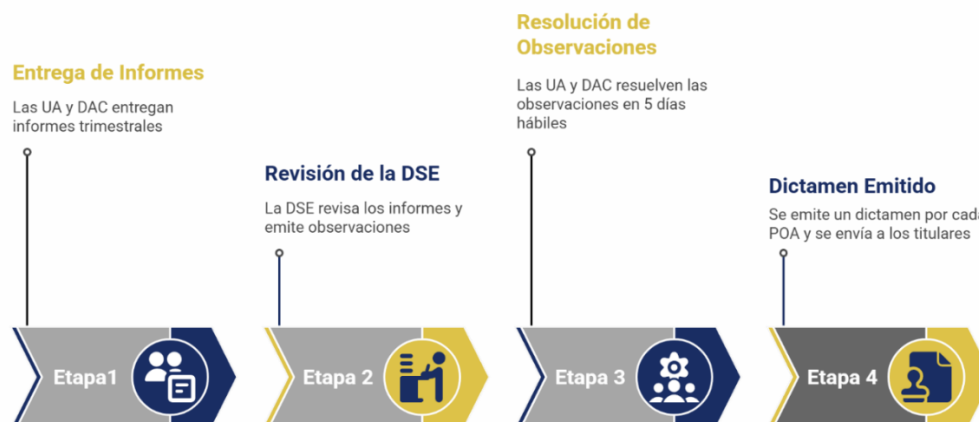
Entrega de Informes

Las UA y DAC entregan informes trimestrales

Revisión de la DSE

La DSE revisa los informes y emite observaciones

Resolución de Observaciones

Las UA y DAC resuelven las observaciones en 5 días hábiles

Dictamen Emitido

Se emite un dictamen por cada POA y se envía a los titulares

Etapa1

Etapa 2

Etapa 3

Etapa 4